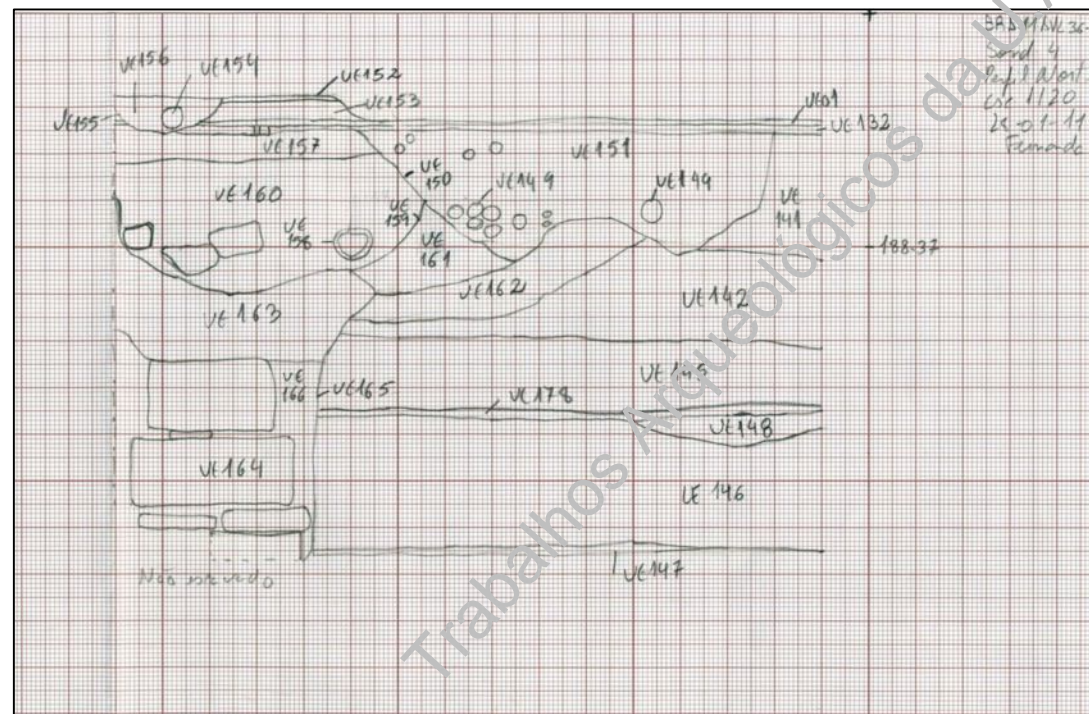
BRA MAVL 36
Sond 4
Perfil Norte
esc 1/20
26-01-11
Fernando

UE156 UE154 UE152 UE153 UE01
UE155 UE132
UE157 UE151
UE160 UE 150 UE149 UE149 UE 141
UE 158 UE 159 UE 161 188.37
UE162
UE 163 UE142
UE 166 UE165 UE 145
UE178 UE148
UE164
UE 146
Não escavado
UE147

Trabalhos Arqueológicos da U.